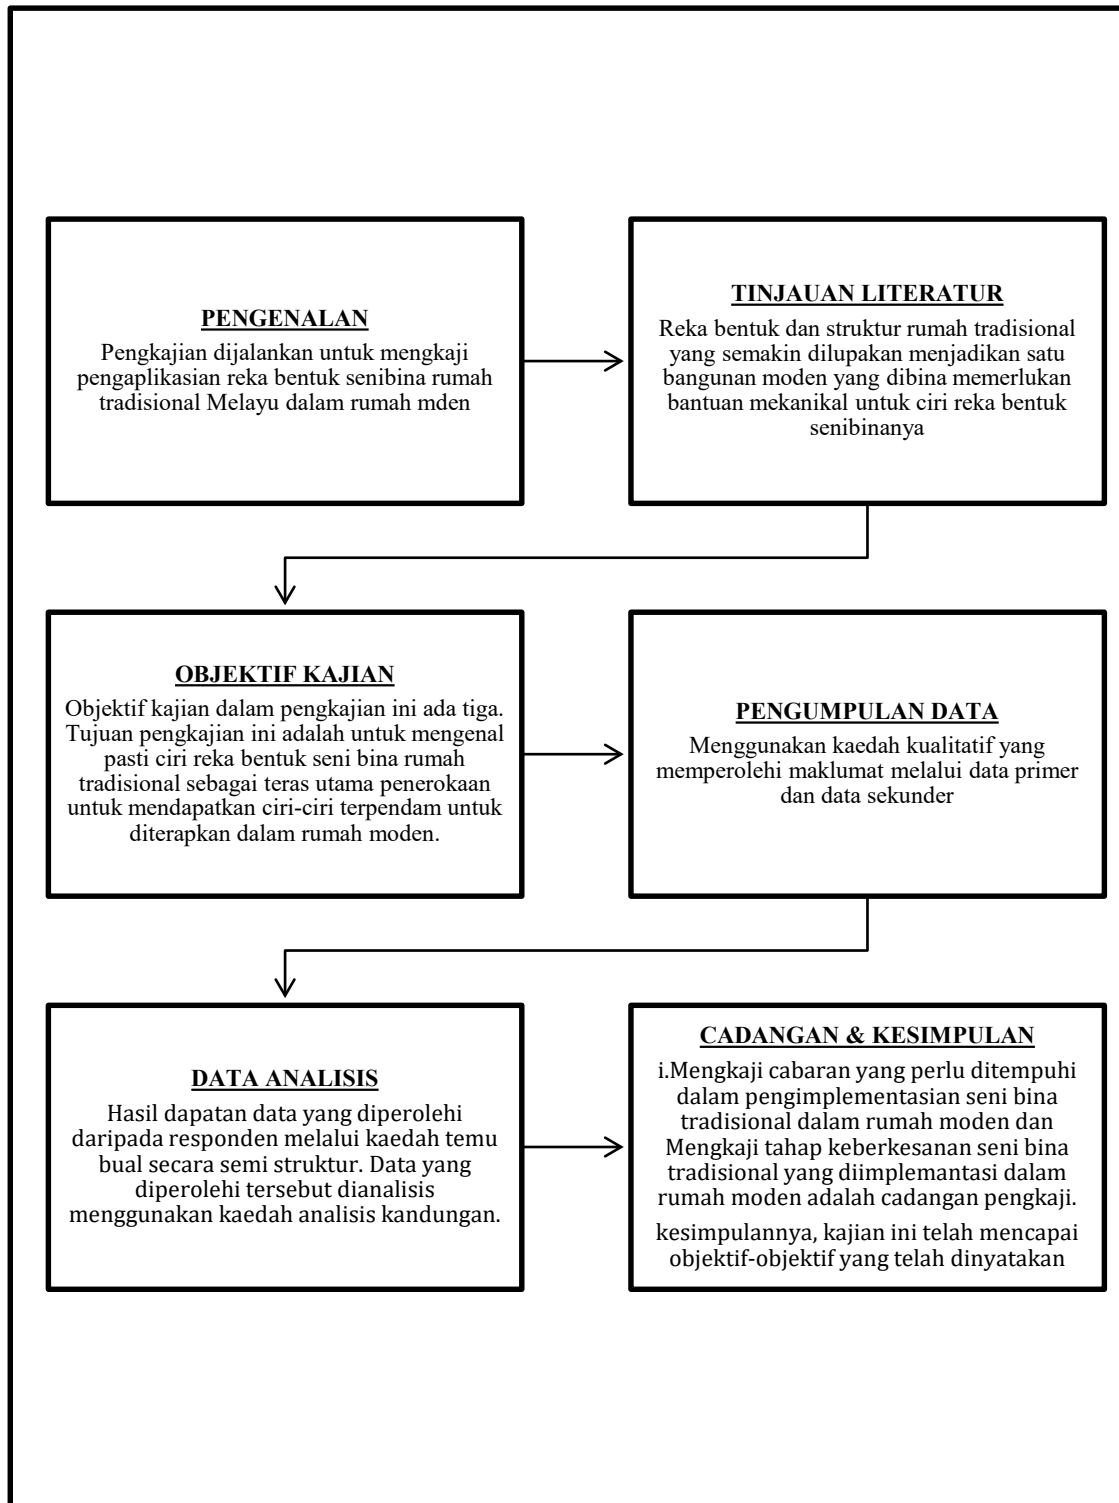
PENGENALAN

Pengkajian dijalankan untuk mengkaji pengaplikasian reka bentuk senibina rumah tradisional Melayu dalam rumah mden

TINJAUAN LITERATUR

Reka bentuk dan struktur rumah tradisional yang semakin dilupakan menjadikan satu bangunan moden yang dibina memerlukan bantuan mekanikal untuk ciri reka bentuk senibinanya

OBJEKTIF KAJIAN

Objektif kajian dalam pengkajian ini ada tiga. Tujuan pengkajian ini adalah untuk mengenal pasti ciri reka bentuk seni bina rumah tradisional sebagai teras utama penerokaan untuk mendapatkan ciri-ciri terpendam untuk diterapkan dalam rumah moden.

PENGUMPULAN DATA

Menggunakan kaedah kualitatif yang memperolehi maklumat melalui data primer dan data sekunder

DATA ANALISIS

Hasil dapatan data yang diperolehi daripada responden melalui kaedah temu bual secara semi struktur. Data yang diperolehi tersebut dianalisis menggunakan kaedah analisis kandungan.

CADANGAN & KESIMPULAN

i.Mengkaji cabaran yang perlu ditempuhi dalam pengimplementasian seni bina tradisional dalam rumah moden dan Mengkaji tahap keberkesanan seni bina tradisional yang diimplemantasi dalam rumah moden adalah cadangan pengkaji.

kesimpulannya, kajian ini telah mencapai objektif-objektif yang telah dinyatakan